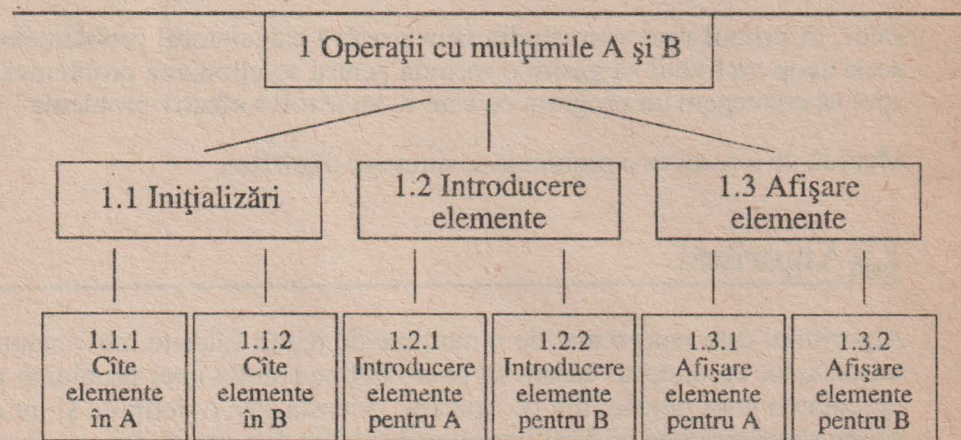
1 Operaţii cu mulţimile A şi B

1.1 Iniţializări

1.2 Introducere elemente

1.3 Afişare elemente

1.1.1 Cîte elemente în A

1.1.2 Cîte elemente în B

1.2.1 Introducere elemente pentru A

1.2.2 Introducere elemente pentru B

1.3.1 Afişare elemente pentru A

1.3.2 Afişare elemente pentru B